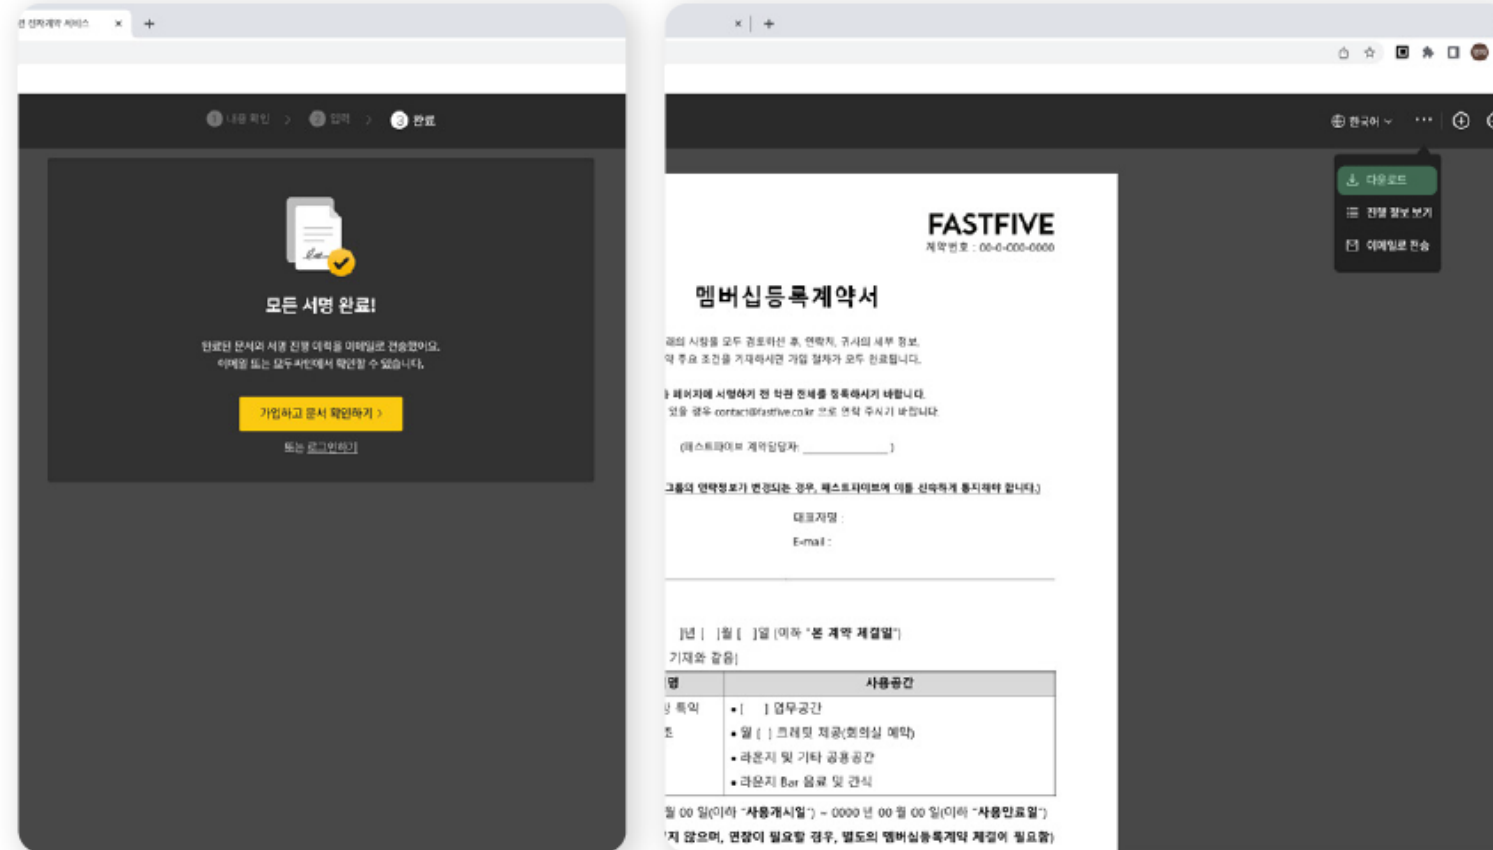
전자계약 서비스 ×

1 내용 확인 › 2 입력 › 3 완료

모든 서명 완료!

완료된 문서와 서명 진행 이력을 이메일로 전송했어요.
이메일 또는 모두싸인에서 확인할 수 있습니다.

가입하고 문서 확인하기 ›

또는 로그인하기

×

한국어 ⌄ ⋯

다운로드
진행 정보 보기
이메일로 전송

FASTFIVE
계약번호 : 00-0-000-0000

멤버십등록계약서

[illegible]의 사항을 모두 검토하신 후, 연락처, 귀사의 세부 정보,
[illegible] 주요 조건을 기재하시면 가입 절차가 모두 완료됩니다.

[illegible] 페이지에 서명하기 전 약관 전체를 정독하시기 바랍니다.
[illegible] 있을 경우 contact@fastfive.co.kr 으로 연락 주시기 바랍니다.

(패스트파이브 계약담당자: _____________ )

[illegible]그룹의 연락정보가 변경되는 경우, 패스트파이브에 이를 신속하게 통지해야 합니다.)

대표자명 :
E-mail :

]년 [ ]월 [ ]일 (이하 "본 계약 체결일")
기재와 같음)

| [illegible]명 | 사용공간 |
|---|---|
| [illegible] 특약 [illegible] | • [ ] 업무공간<br>• 월 [ ] 크레딧 제공(회의실 예약)<br>• 라운지 및 기타 공용공간<br>• 라운지 Bar 음료 및 간식 |

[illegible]월 00 일(이하 "사용개시일") ~ 0000 년 00 월 00 일(이하 "사용만료일")
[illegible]지 않으며, 연장이 필요할 경우, 별도의 멤버십등록계약 체결이 필요함)